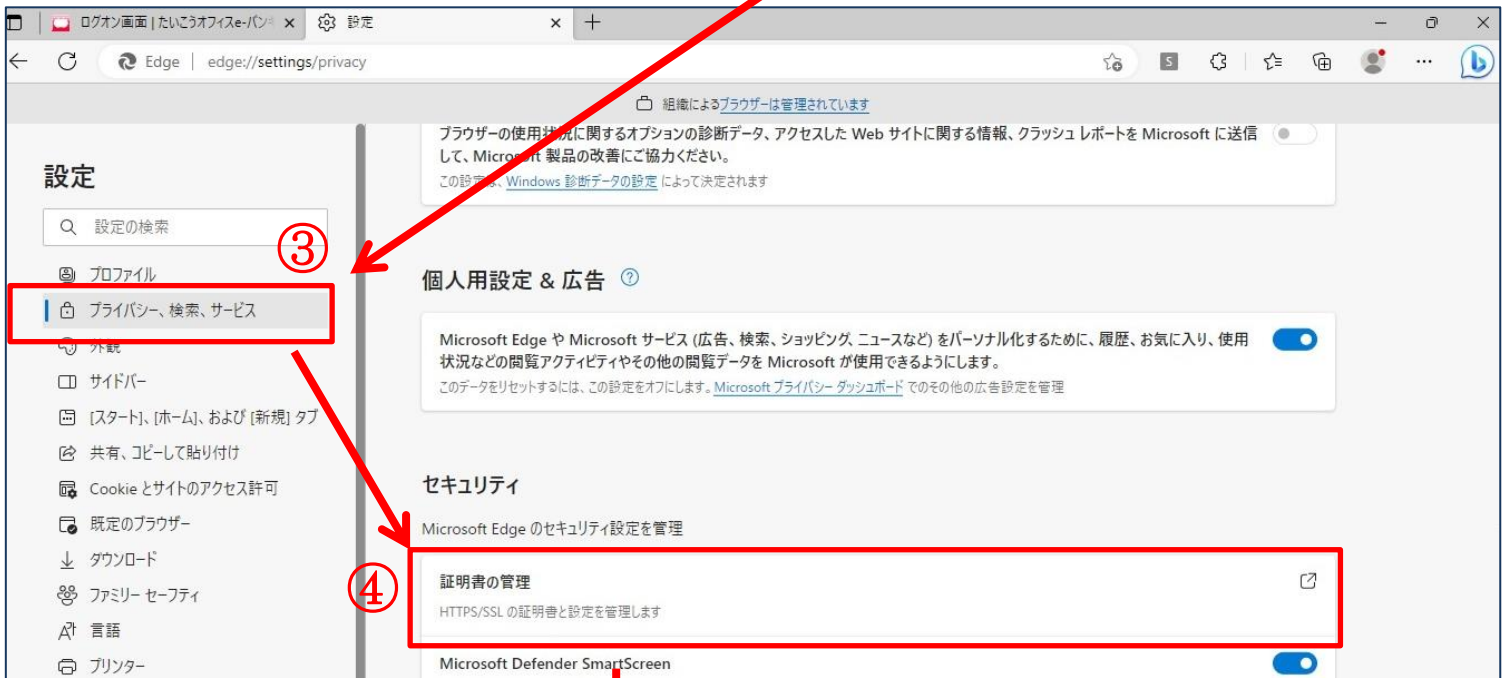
ログオン画面 | たいこうオフィスe-バン
設定
Edge | edge://settings/privacy
組織によるブラウザーは管理されています

ブラウザーの使用状況に関するオプションの診断データ、アクセスした Web サイトに関する情報、クラッシュ レポートを Microsoft に送信して、Microsoft 製品の改善にご協力ください。
この設定は、Windows 診断データの設定 によって決定されます

設定
設定の検索
③
プロファイル
プライバシー、検索、サービス
外観
サイドバー
[スタート]、[ホーム]、および [新規] タブ
共有、コピーして貼り付け
Cookie とサイトのアクセス許可
既定のブラウザー
ダウンロード
ファミリー セーフティ
言語
プリンター

個人用設定 & 広告
Microsoft Edge や Microsoft サービス (広告、検索、ショッピング、ニュースなど) をパーソナル化するために、履歴、お気に入り、使用状況などの閲覧アクティビティやその他の閲覧データを Microsoft が使用できるようにします。
このデータをリセットするには、この設定をオフにします。Microsoft プライバシー ダッシュボード でのその他の広告設定を管理

セキュリティ
Microsoft Edge のセキュリティ設定を管理
④
証明書の管理
HTTPS/SSL の証明書と設定を管理します
Microsoft Defender SmartScreen